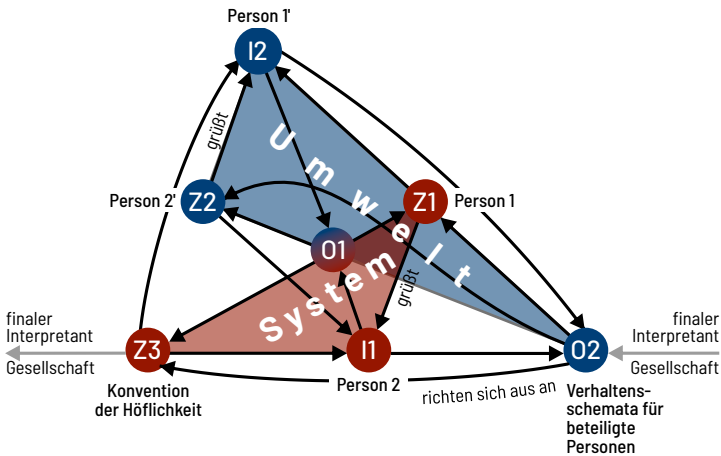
Person 1'

I2

grüßt

Umwelt

Person 2'

Z2

Z1

Person 1

O1

System

grüßt

finaler Interpretant

Gesellschaft

Z3

I1

O2

finaler Interpretant

Gesellschaft

Konvention der Höflichkeit

Person 2

richten sich aus an

Verhaltensschemata für beteiligte Personen